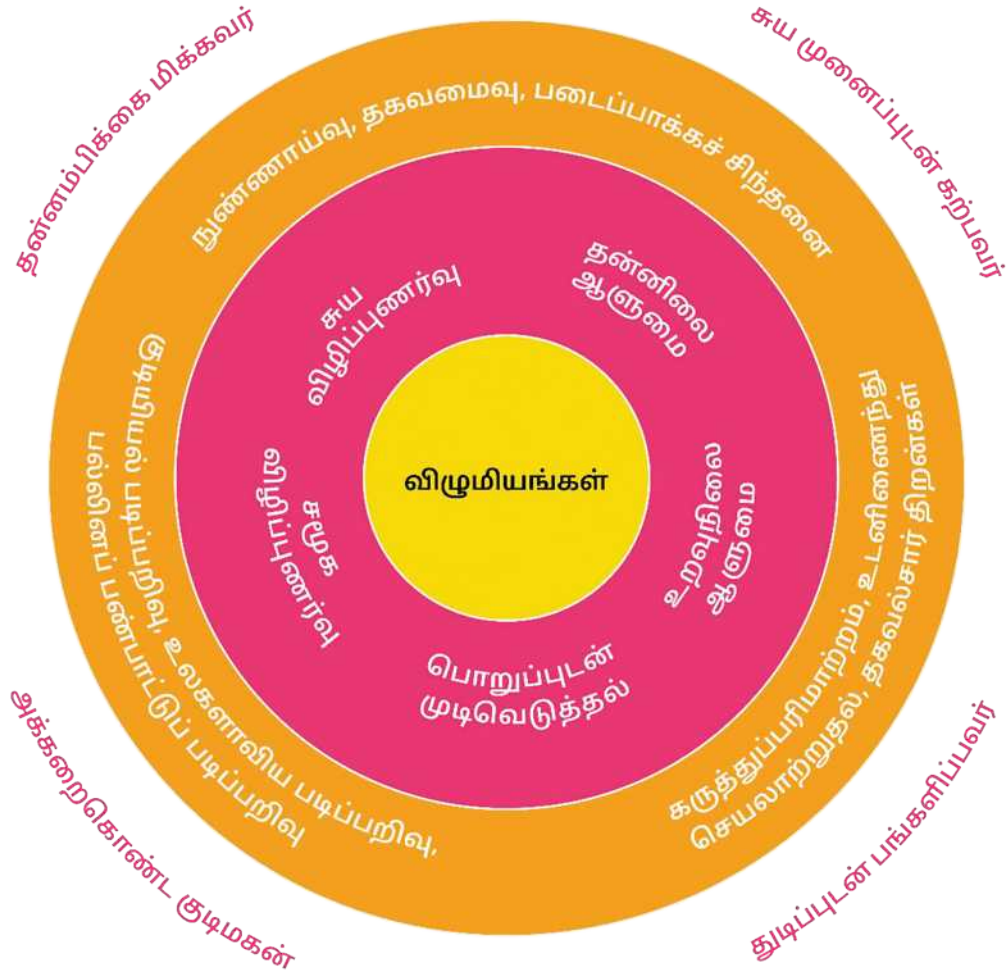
தன்னம்பிக்கை மிக்கவர்

சுய முனைப்புடன் கற்பவர்

நுண்ணாய்வு, தகவமைவு, படைப்பாக்கச் சிந்தனை

சுய விழிப்புணர்வு

தன்னிலை ஆளுமை

விழுமியங்கள்

சமூக விழிப்புணர்வு

உறவுநிலை ஆளுமை

பொறுப்புடன் முடிவெடுத்தல்

பல்வேறு பண்பாட்டுப் படிப்பறிவு, உலகளாவிய படிப்பறிவு, நிதிசார் படிப்பறிவு

கருத்துப்பரிமாற்றம், உடனிணைந்து செயலாற்றுதல், தகவல்சார் திறன்கள்

அக்கறைகொண்ட குடிமகன்

துடிப்புடன் பங்களிப்பவர்